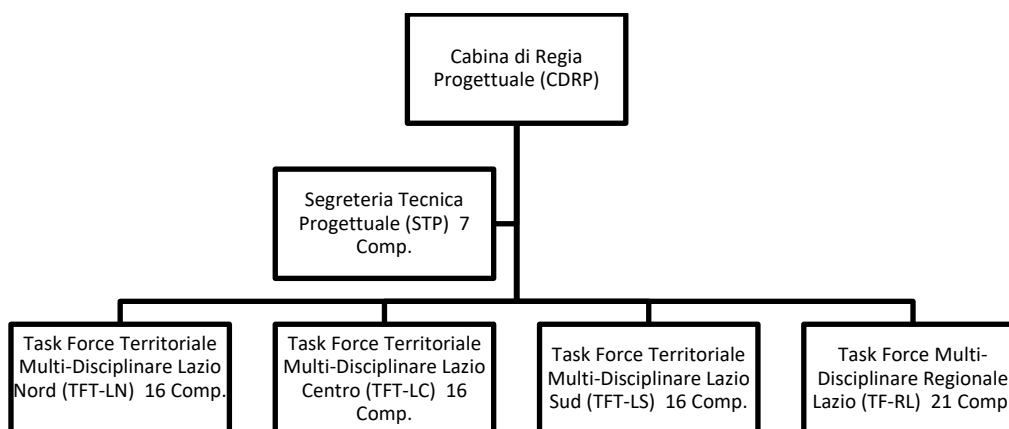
Cabina di Regia Progettuale (CDRP)

Segreteria Tecnica Progettuale (STP) 7 Comp.

Task Force Territoriale Multi-Disciplinare Lazio Nord (TFT-LN) 16 Comp.

Task Force Territoriale Multi-Disciplinare Lazio Centro (TFT-LC) 16 Comp.

Task Force Territoriale Multi-Disciplinare Lazio Sud (TFT-LS) 16 Comp.

Task Force Multi-Disciplinare Regionale Lazio (TF-RL) 21 Comp